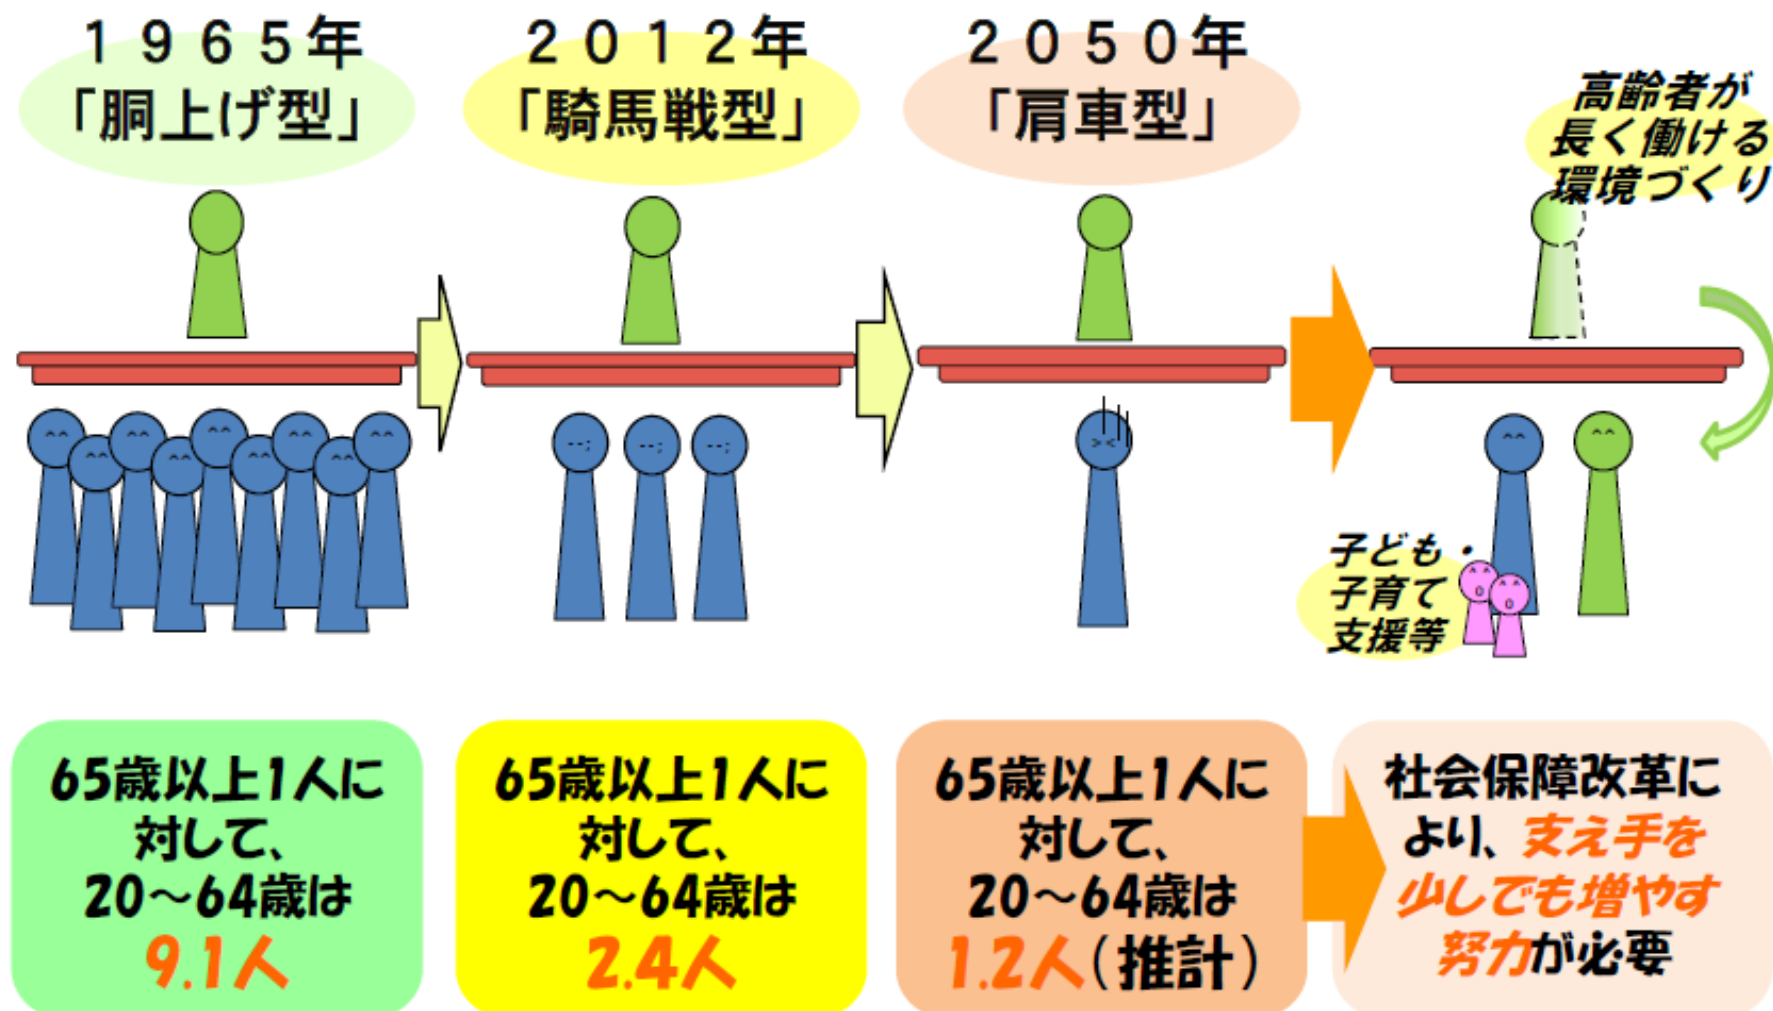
１９６５年
「胴上げ型」

２０１２年
「騎馬戦型」

２０５０年
「肩車型」

高齢者が
長く働ける
環境づくり

子ども・
子育て
支援等

65歳以上1人に対して、20～64歳は 9.1人

65歳以上1人に対して、20～64歳は 2.4人

65歳以上1人に対して、20～64歳は 1.2人（推計）

社会保障改革により、支え手を少しでも増やす努力が必要